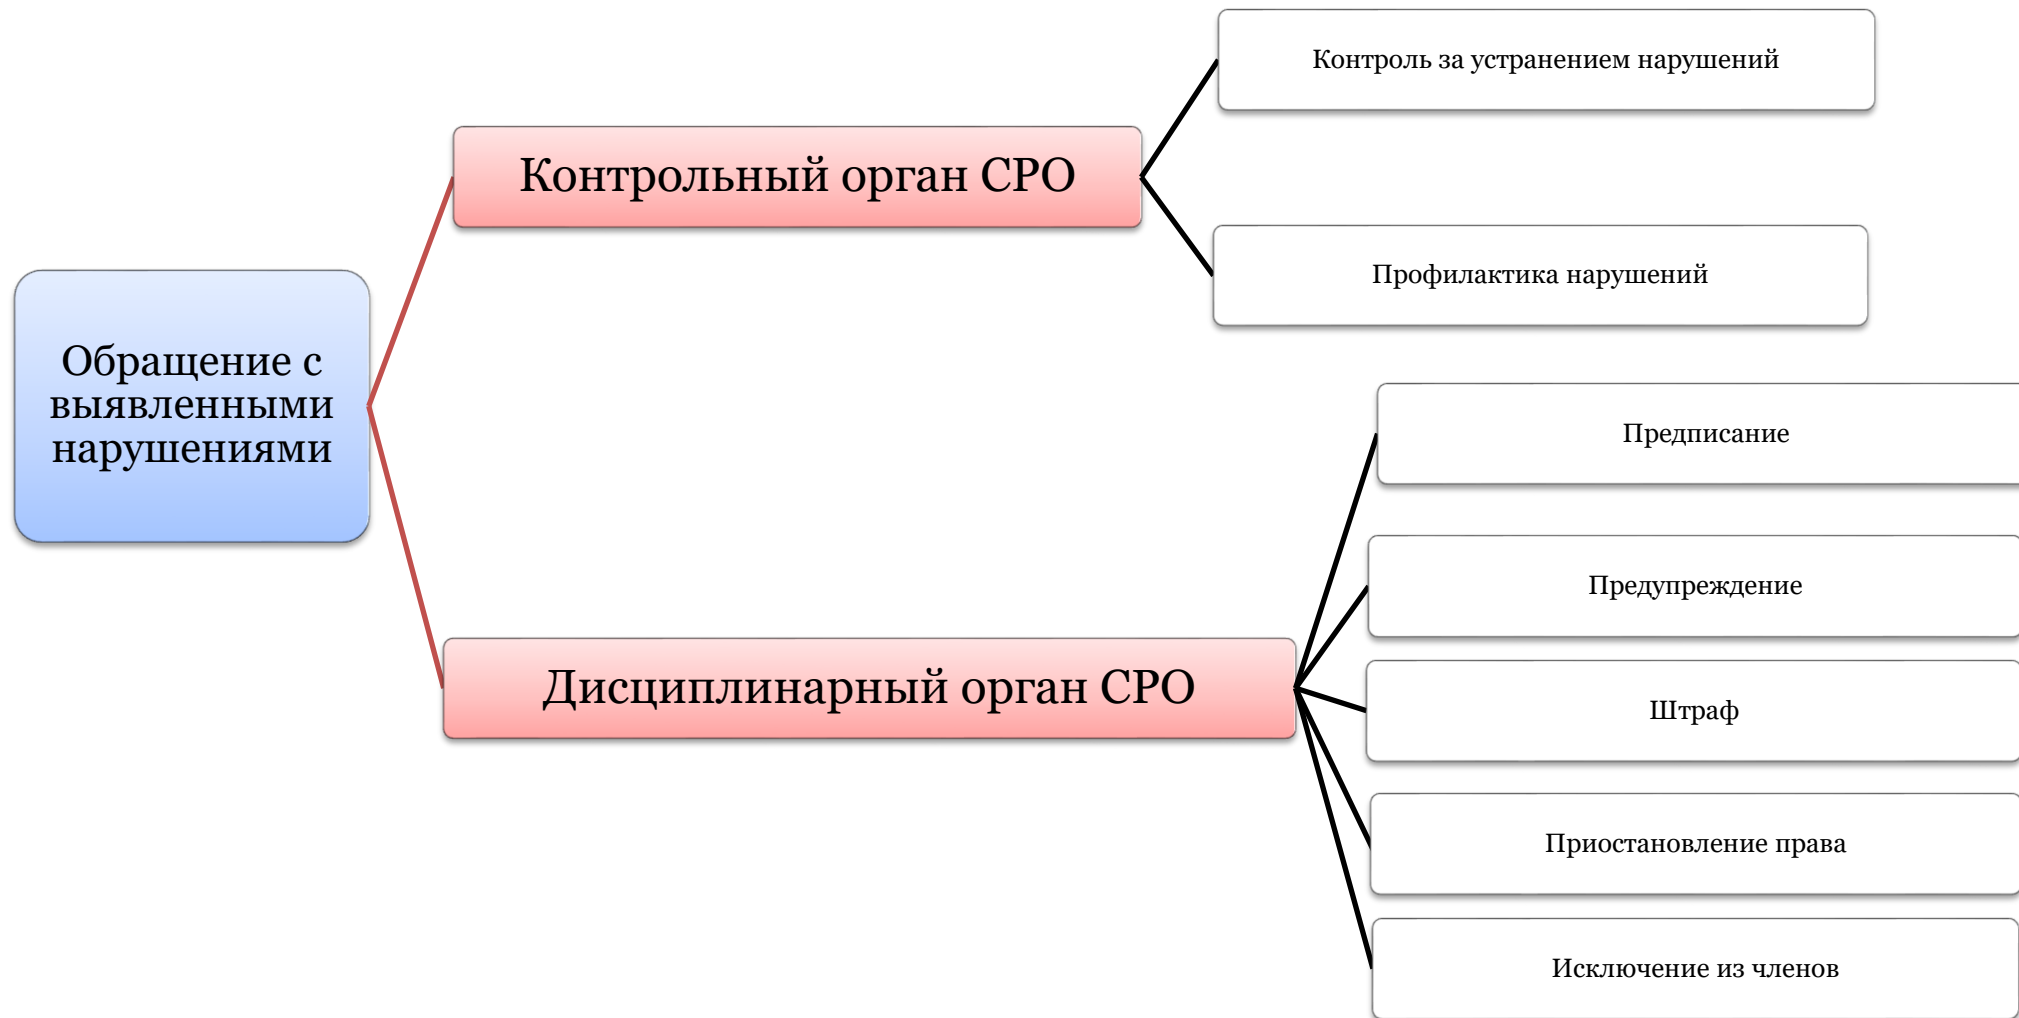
Обращение с выявленными нарушениями

Контрольный орган СРО

Контроль за устранением нарушений

Профилактика нарушений

Дисциплинарный орган СРО

Предписание

Предупреждение

Штраф

Приостановление права

Исключение из членов